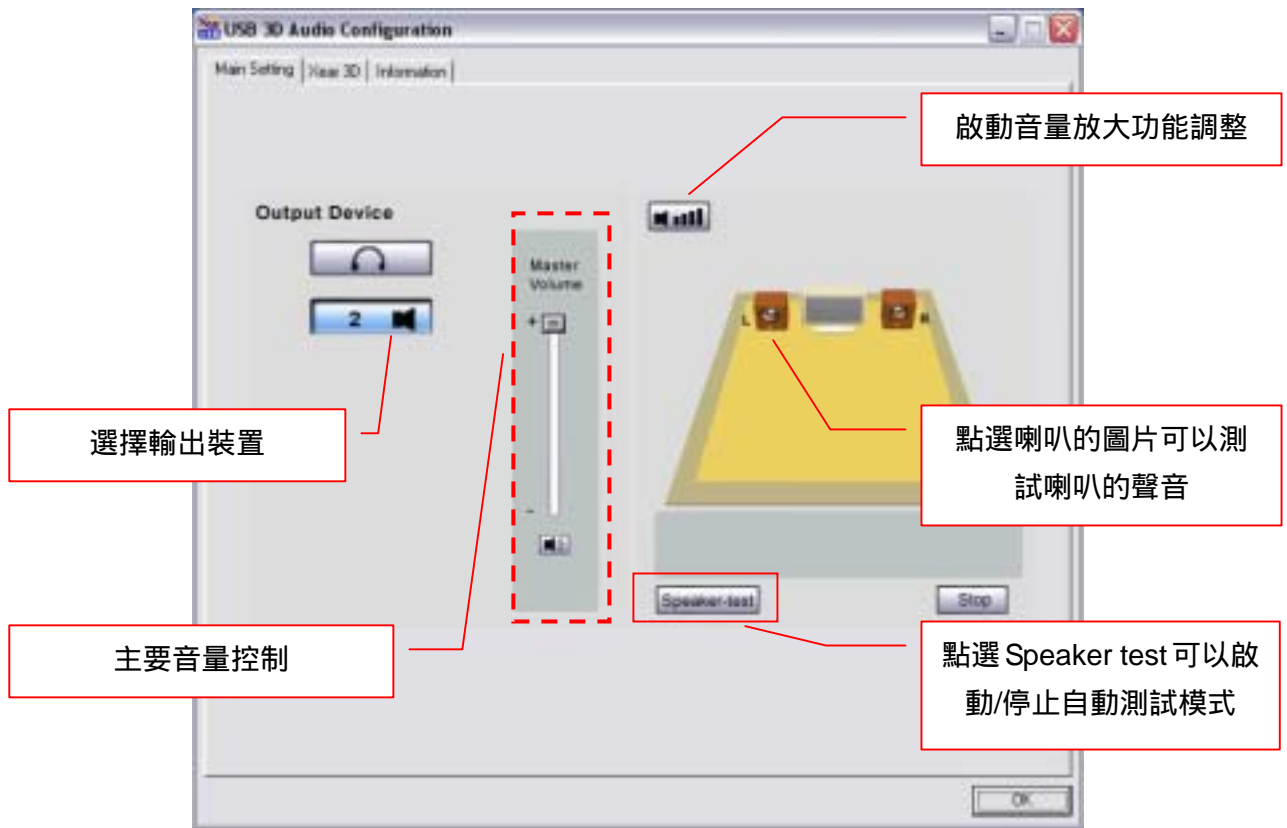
USB 3D Audio Configuration

Main Setting | Xear 3D | Information

啟動音量放大功能調整

Output Device

2

Master Volume

+

-

L

R

選擇輸出裝置

點選喇叭的圖片可以測試喇叭的聲音

Speaker-test

Stop

主要音量控制

點選 Speaker test 可以啟動/停止自動測試模式

OK